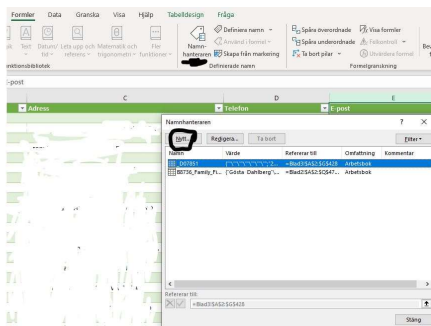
Formler Data Granska Visa Hjälp Tabelldesign Fråga

Text Datum/tid Leta upp och referens Matematik och trigonometri Fler funktioner

nktionsbibliotek

Namnhanteraren

Definiera namn
Använd i formel
Skapa från markering
Definierade namn

Spåra överordnade
Spåra underordnade
Ta bort pilar
Visa formler
Felkontroll
Utvärdera formel
Formelgranskning

-post

C D E

Adress Telefon E-post

Namnhanteraren ? ×

Nytt... Redigera... Ta bort Filter

| Namn | Värde | Refererar till | Omfattning | Kommentar |
|---|---|---|---|---|
| _D07851 | {"\"","\"","\"","\""... | =Blad3!$A$2:$G$428 | Arbetsbok | |
| B8736_Family_Fi... | {"Gösta Dahlberg",... | =Blad3!$A$2:$G$47... | Arbetsbok | |

Refererar till:

=Blad3!$A$2:$G$428

Stäng